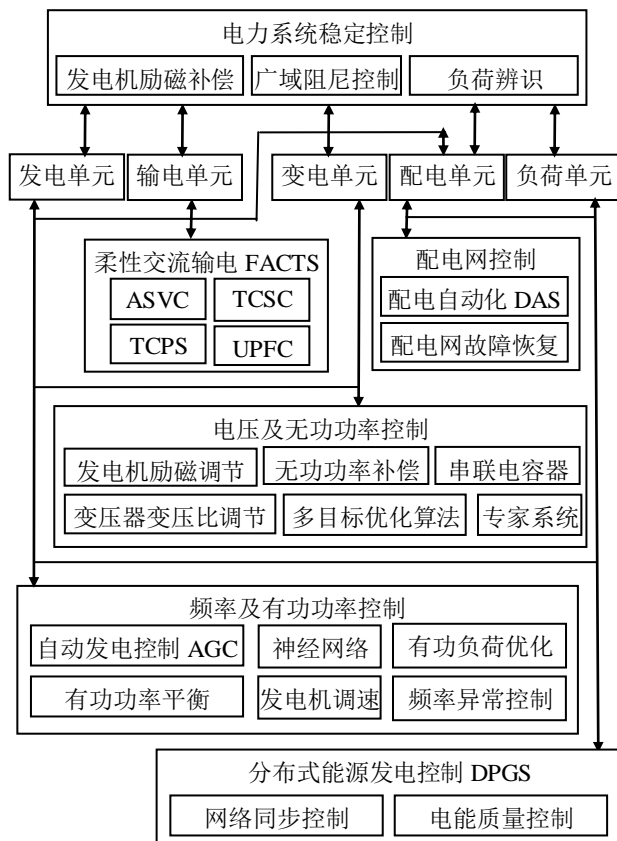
电力系统稳定控制

发电机励磁补偿

广域阻尼控制

负荷辨识

发电单元

输电单元

变电单元

配电单元

负荷单元

柔性交流输电 FACTS

ASVC

TCSC

TCPS

UPFC

配电网控制

配电自动化 DAS

配电网故障恢复

电压及无功功率控制

发电机励磁调节

无功功率补偿

串联电容器

变压器变压比调节

多目标优化算法

专家系统

频率及有功功率控制

自动发电控制 AGC

神经网络

有功负荷优化

有功功率平衡

发电机调速

频率异常控制

分布式能源发电控制 DPGS

网络同步控制

电能质量控制